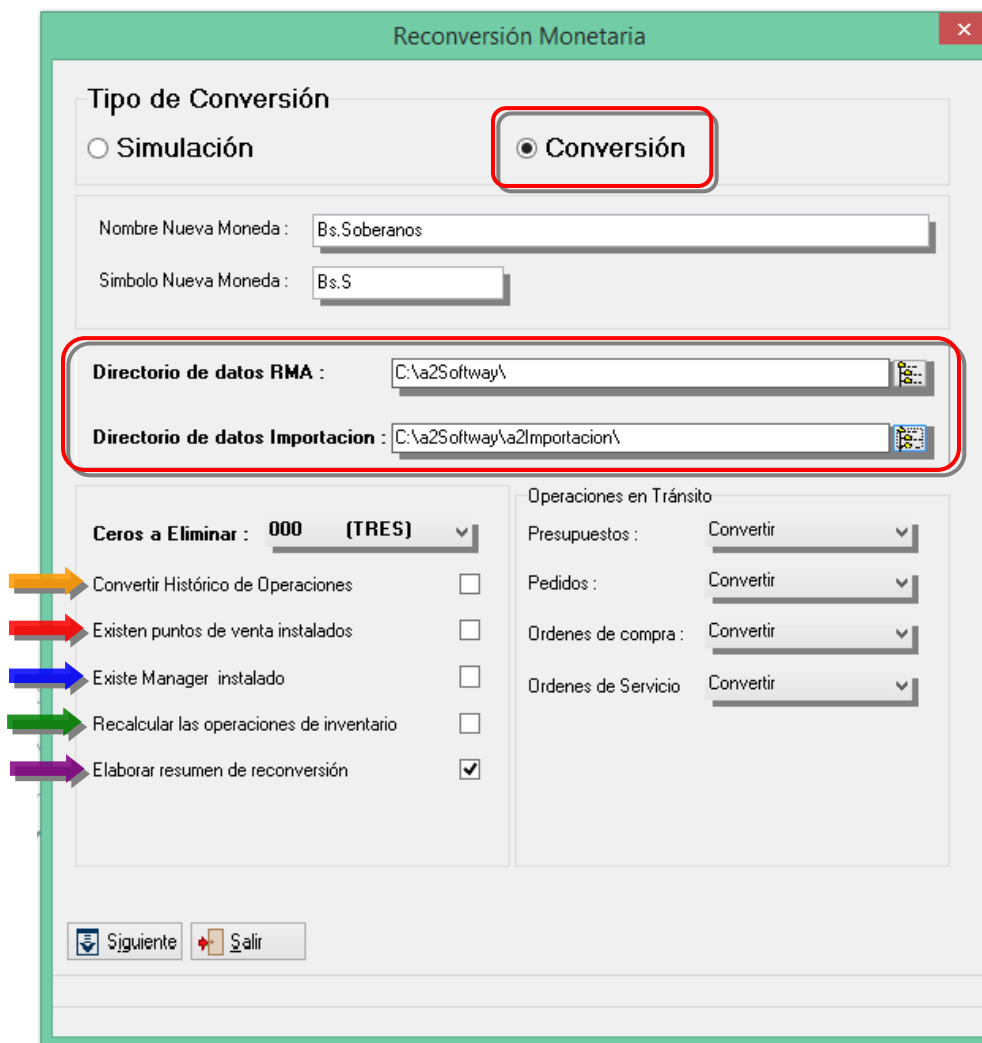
Reconversión Monetaria

×

Tipo de Conversión

Simulación

Conversión

Nombre Nueva Moneda : Bs.Soberanos

Simbolo Nueva Moneda : Bs.S

Directorio de datos RMA : C:\a2Softway\

Directorio de datos Importacion : C:\a2Softway\a2Importacion\

Ceros a Eliminar : 000 (TRES)

Convertir Histórico de Operaciones

Existen puntos de venta instalados

Existe Manager instalado

Recalcular las operaciones de inventario

Elaborar resumen de reconversión

Operaciones en Tránsito

Presupuestos : Convertir

Pedidos : Convertir

Ordenes de compra : Convertir

Ordenes de Servicio Convertir

Siguiente

Salir